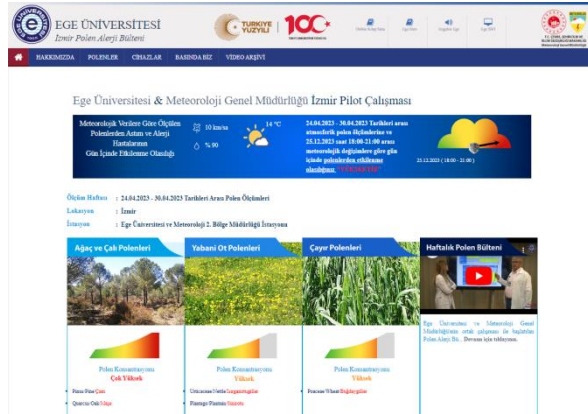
EGE ÜNİVERSİTESİ
İzmir Polen Alerji Bülteni

TÜRKİYE YÜZYILI 100

HAKKIMIZDA POLENLER CİHAZLAR BASINDA BİZ VİDEO ARŞİVİ

Ege Üniversitesi & Meteoroloji Genel Müdürlüğü İzmir Pilot Çalışması

Meteorolojik Verilere Göre Ölçülen Polenlerden Astım ve Alerji Hastalarının Gün İçinde Etkilenme Olasılığı

10 km/sa
%90
14 °C

24.04.2023 - 30.04.2023 Tarihleri arası atmosferik polen ölçümlerine ve 25.12.2023 saat 18:00-21:00 arası meteorolojik değişimlere göre gün içinde polenlerden etkilenme olasılığınız "YÜKSEKTİR"

25.12.2023 ( 18:00 - 21:00 )

Ölçüm Haftası : 24.04.2023 - 30.04.2023 Tarihleri Arası Polen Ölçümleri
Lokasyon : İzmir
İstasyon : Ege Üniversitesi ve Meteoroloji 2. Bölge Müdürlüğü İstasyonu

Ağaç ve Çalı Polenleri
Polen Konsantrasyonu
Çok Yüksek
Pinus Pine Çam
Quercus Oak Meşe

Yabani Ot Polenleri
Polen Konsantrasyonu
Yüksek
Urticaceae Nettle Isırganotugiller
Plantago Plantain Sinirotu

Çayır Polenleri
Polen Konsantrasyonu
Yüksek
Poaceae Wheat Buğdaygiller

Haftalık Polen Bülteni
Ege Üniversitesi ve Meteoroloji Genel Müdürlüğünün ortak çalışması ile başlatılan Polen Alerji Bü... Devamını izlemek için tıklayınız.